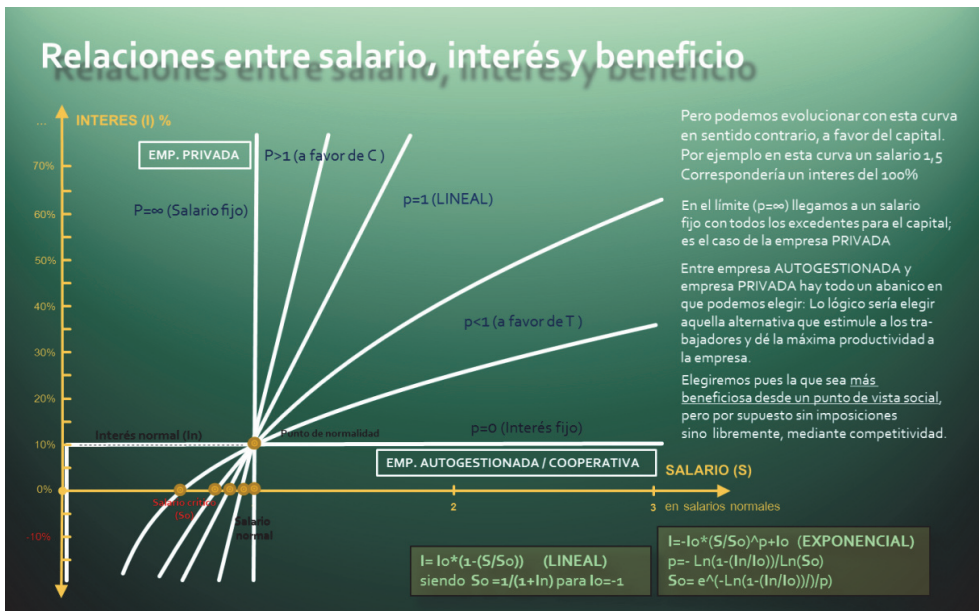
Relaciones entre salario, interés y beneficio

...

INTERES (I) %

70%
60%
50%
40%
30%
20%
10%
0%
-10%

EMP. PRIVADA

P>1 (a favor de C )

p=1 (LINEAL)

P=∞ (Salario fijo)

p<1 (a favor de T )

Interés normal (In)

Punto de normalidad

p=0 (Interés fijo)

EMP. AUTOGESTIONADA / COOPERATIVA

SALARIO (S)

Salario crítico (So)

Salario normal

2

3

en salarios normales

Pero podemos evolucionar con esta curva en sentido contrario, a favor del capital. Por ejemplo en esta curva un salario 1,5 Correspondería un interes del 100%

En el límite (p=∞) llegamos a un salario fijo con todos los excedentes para el capital; es el caso de la empresa PRIVADA

Entre empresa AUTOGESTIONADA y empresa PRIVADA hay todo un abanico en que podemos elegir: Lo lógico sería elegir aquella alternativa que estimule a los trabajadores y dé la máxima productividad a la empresa.

Elegiremos pues la que sea más beneficiosa desde un punto de vista social, pero por supuesto sin imposiciones sino libremente, mediante competitividad.

I= Io*(1-(S/So)) (LINEAL)
siendo So =1/(1+In) para Io=-1

I=-Io*(S/So)^p+Io (EXPONENCIAL)
p=- Ln(1-(In/Io))/Ln(So)
So= e^(-Ln(1-(In/Io))/)/p)